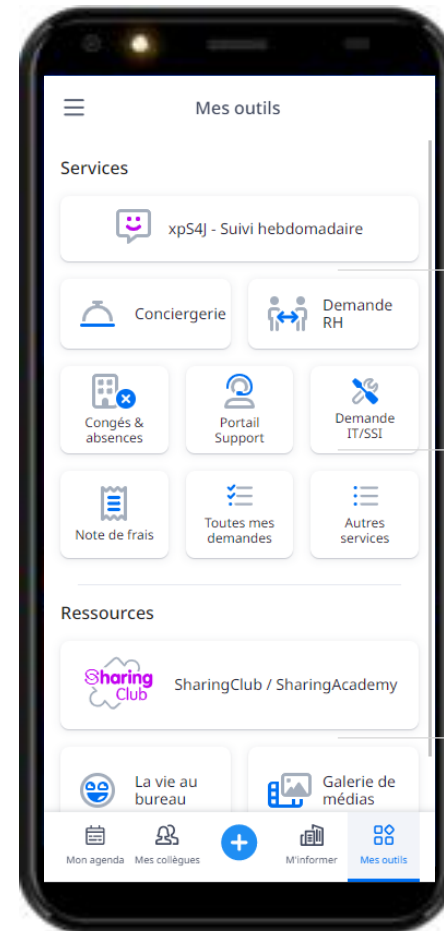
Mes outils

Services

xpS4J - Suivi hebdomadaire

Conciergerie

Demande RH

Congés & absences

Portail Support

Demande IT/SSI

Note de frais

Toutes mes demandes

Autres services

Ressources

Sharing Club

SharingClub / SharingAcademy

La vie au bureau

Galerie de médias

Mon agenda

Mes collègues

M'informer

Mes outils